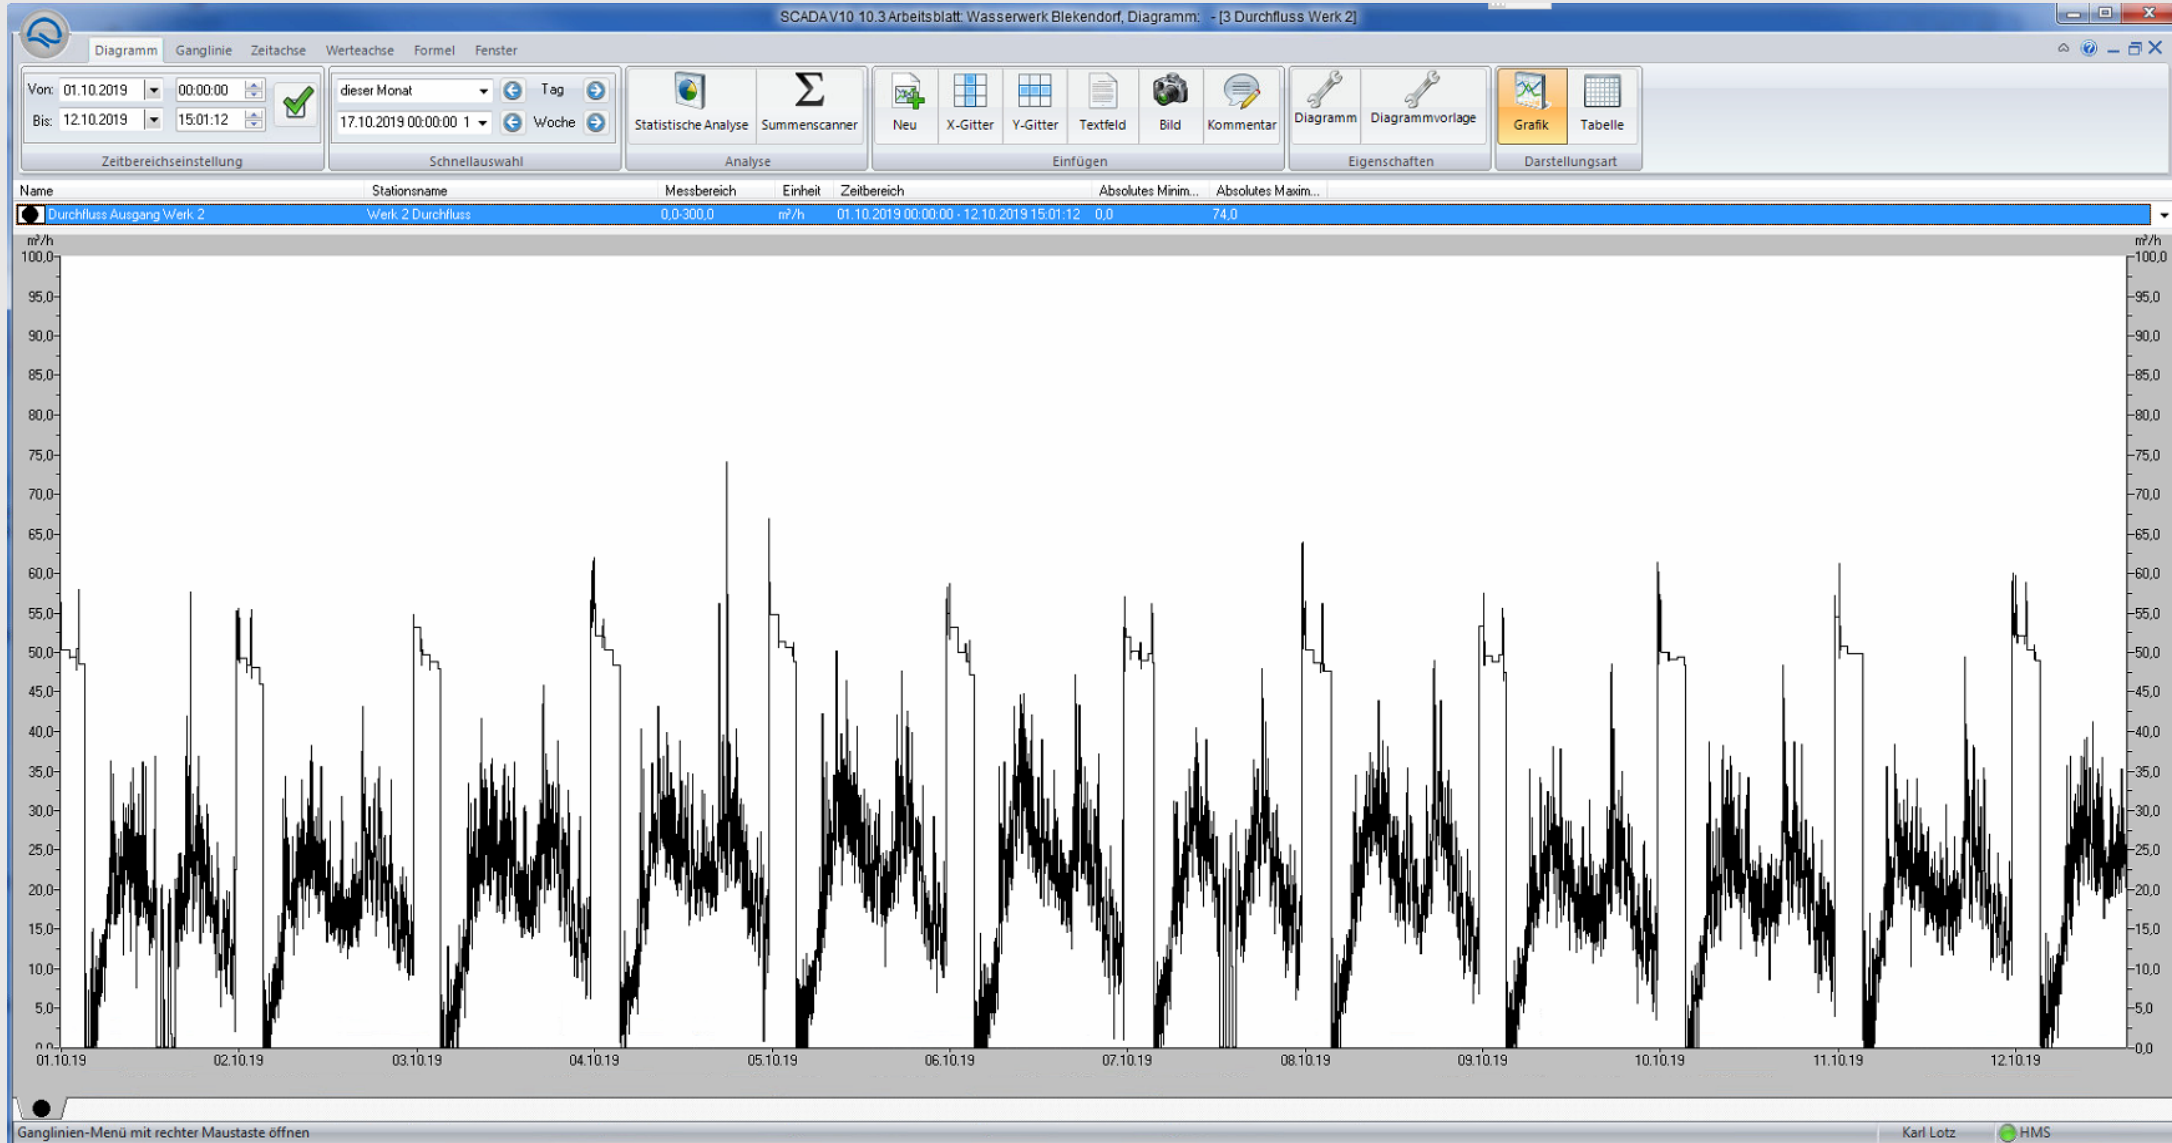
SCADA V10 10.3 Arbeitsblatt: Wasserwerk Blekendorf, Diagramm: - [3 Durchfluss Werk 2]

Diagramm Ganglinie Zeitachse Werteachse Formel Fenster

Von: 01.10.2019 00:00:00
Bis: 12.10.2019 15:01:12
Zeitbereichseinstellung

dieser Monat Tag
17.10.2019 00:00:00 1 Woche
Schnellauswahl

Statistische Analyse Summenscanner
Analyse

Neu X-Gitter Y-Gitter Textfeld Bild Kommentar
Einfügen

Diagramm Diagrammvorlage
Eigenschaften

Grafik Tabelle
Darstellungsart

| Name | Stationsname | Messbereich | Einheit | Zeitbereich | Absolutes Minim... | Absolutes Maxim... |
|---|---|---|---|---|---|---|
| Durchfluss Ausgang Werk 2 | Werk 2 Durchfluss | 0,0-300,0 | m³/h | 01.10.2019 00:00:00 - 12.10.2019 15:01:12 | 0,0 | 74,0 |

m³/h
100,0 95,0 90,0 85,0 80,0 75,0 70,0 65,0 60,0 55,0 50,0 45,0 40,0 35,0 30,0 25,0 20,0 15,0 10,0 5,0 0,0

m³/h
100,0 95,0 90,0 85,0 80,0 75,0 70,0 65,0 60,0 55,0 50,0 45,0 40,0 35,0 30,0 25,0 20,0 15,0 10,0 5,0 0,0

01.10.19 02.10.19 03.10.19 04.10.19 05.10.19 06.10.19 07.10.19 08.10.19 09.10.19 10.10.19 11.10.19 12.10.19

Ganglinien-Menü mit rechter Maustaste öffnen
Karl Lotz HMS